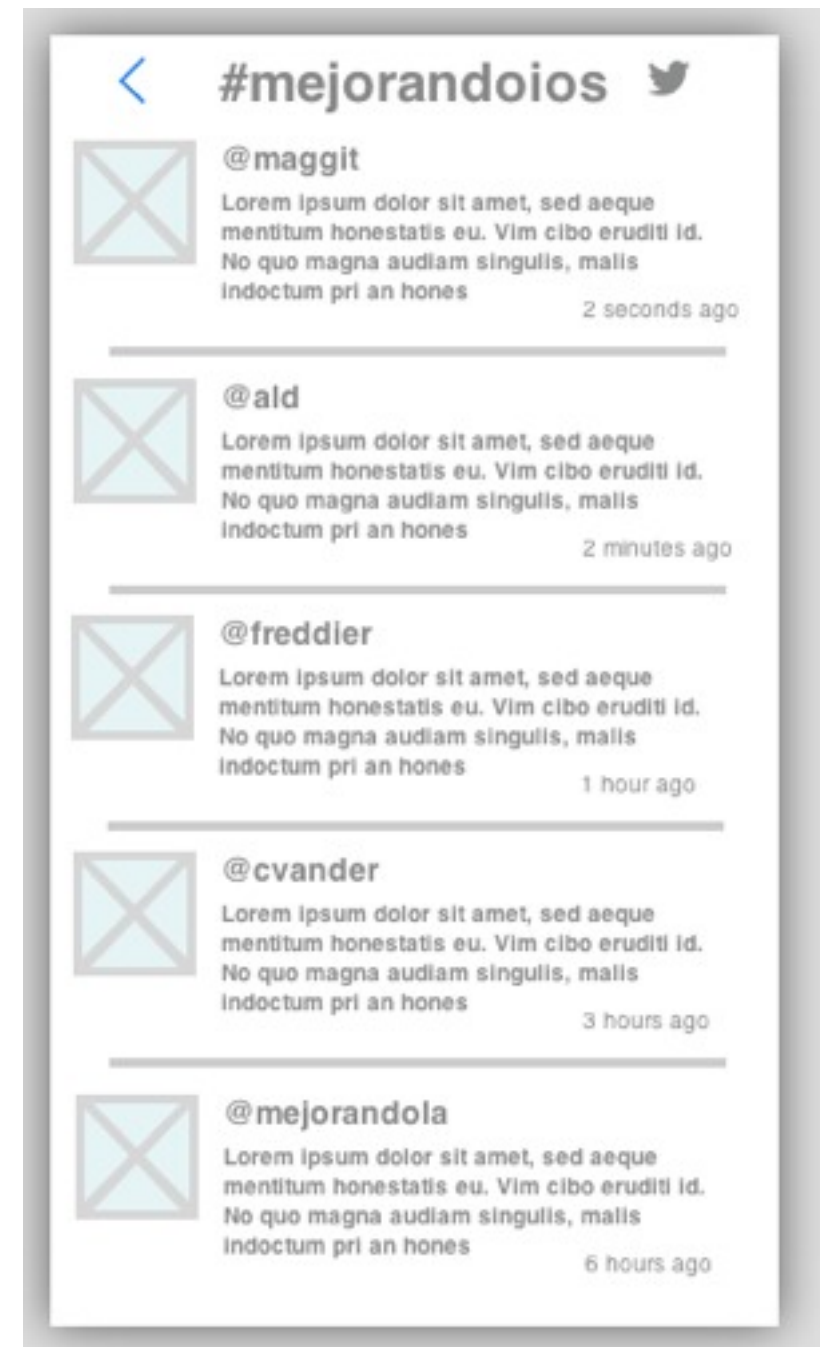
#mejorandoios

@maggit

Lorem ipsum dolor sit amet, sed aeque mentitum honestatis eu. Vim cibo eruditi id. No quo magna audiam singulis, malis indoctum pri an hones

2 seconds ago

@ald

Lorem ipsum dolor sit amet, sed aeque mentitum honestatis eu. Vim cibo eruditi id. No quo magna audiam singulis, malis indoctum pri an hones

2 minutes ago

@freddier

Lorem ipsum dolor sit amet, sed aeque mentitum honestatis eu. Vim cibo eruditi id. No quo magna audiam singulis, malis indoctum pri an hones

1 hour ago

@cvander

Lorem ipsum dolor sit amet, sed aeque mentitum honestatis eu. Vim cibo eruditi id. No quo magna audiam singulis, malis indoctum pri an hones

3 hours ago

@mejorandola

Lorem ipsum dolor sit amet, sed aeque mentitum honestatis eu. Vim cibo eruditi id. No quo magna audiam singulis, malis indoctum pri an hones

6 hours ago